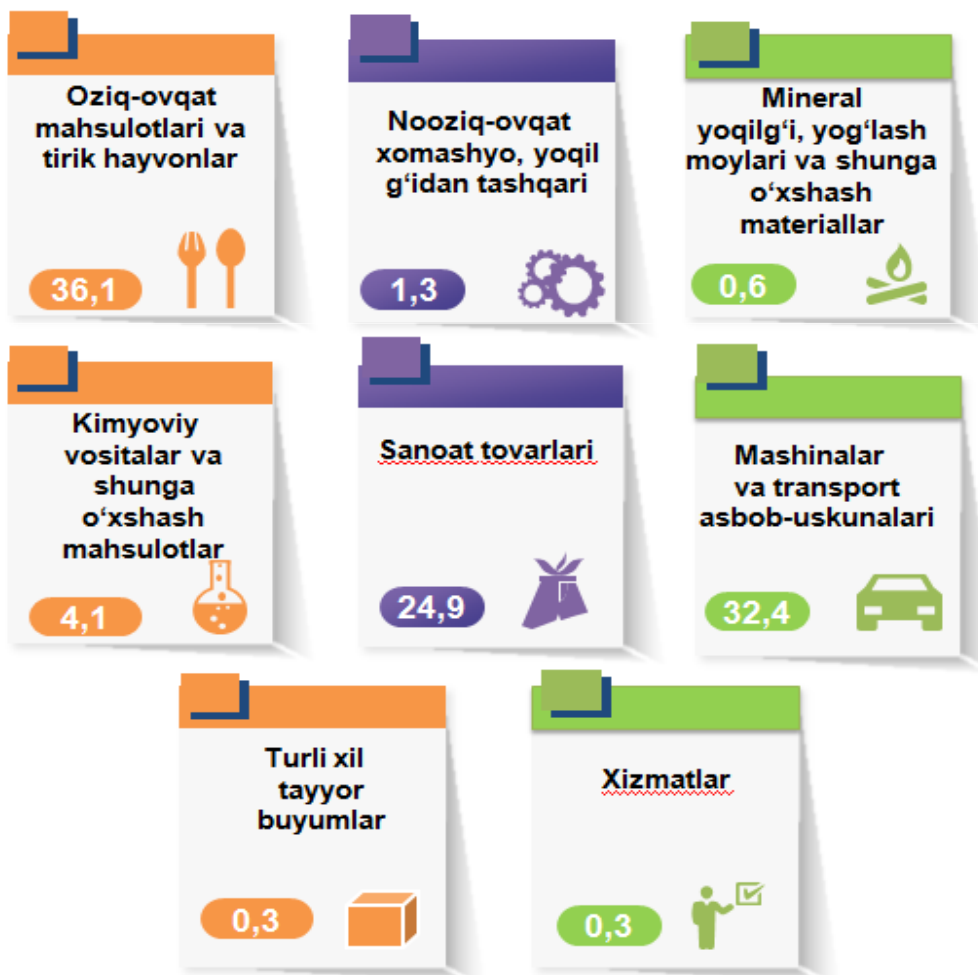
Oziq-ovqat mahsulotlari va tirik hayvonlar

36,1

Nooziq-ovqat xomashyo, yoqil g‘idan tashqari

1,3

Mineral yoqilg‘i, yog‘lash moylari va shunga o‘xshash materiallar

0,6

Kimyoviy vositalar va shunga o‘xshash mahsulotlar

4,1

Sanoat tovarlari

24,9

Mashinalar va transport asbob-uskunalari

32,4

Turli xil tayyor buyumlar

0,3

Xizmatlar

0,3